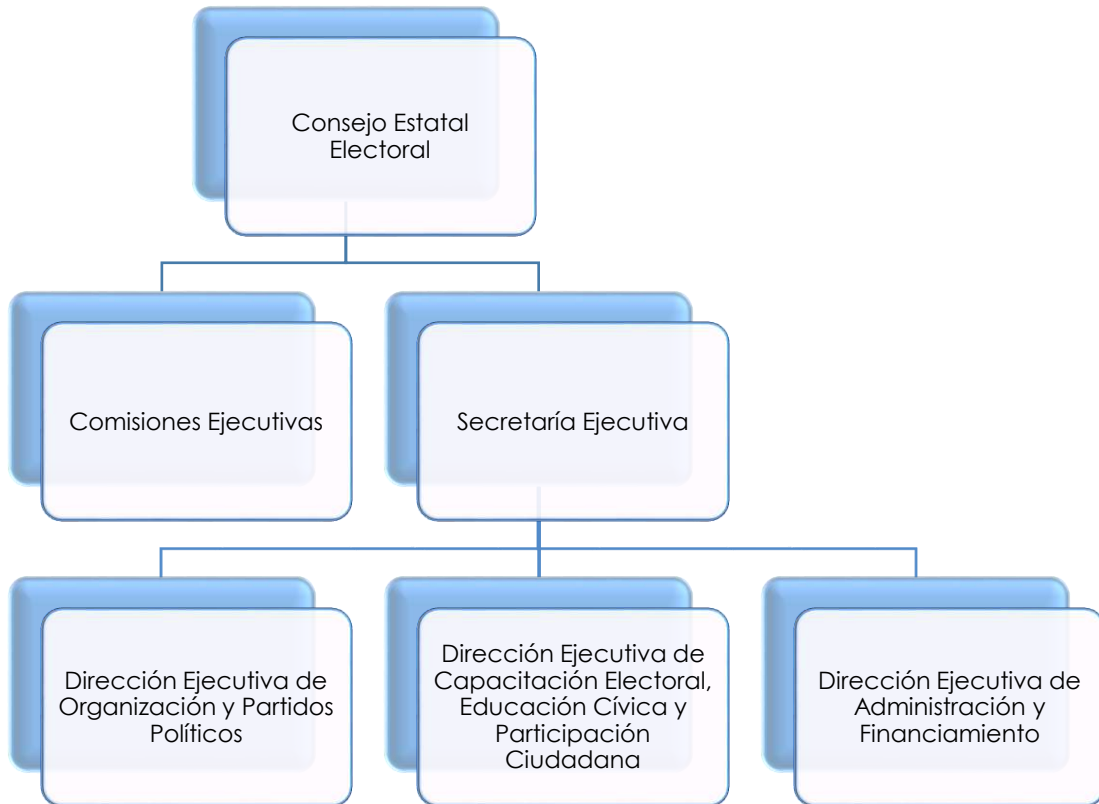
Consejo Estatal Electoral

Comisiones Ejecutivas

Secretaría Ejecutiva

Dirección Ejecutiva de Organización y Partidos Políticos

Dirección Ejecutiva de Capacitación Electoral, Educación Cívica y Participación Ciudadana

Dirección Ejecutiva de Administración y Financiamiento